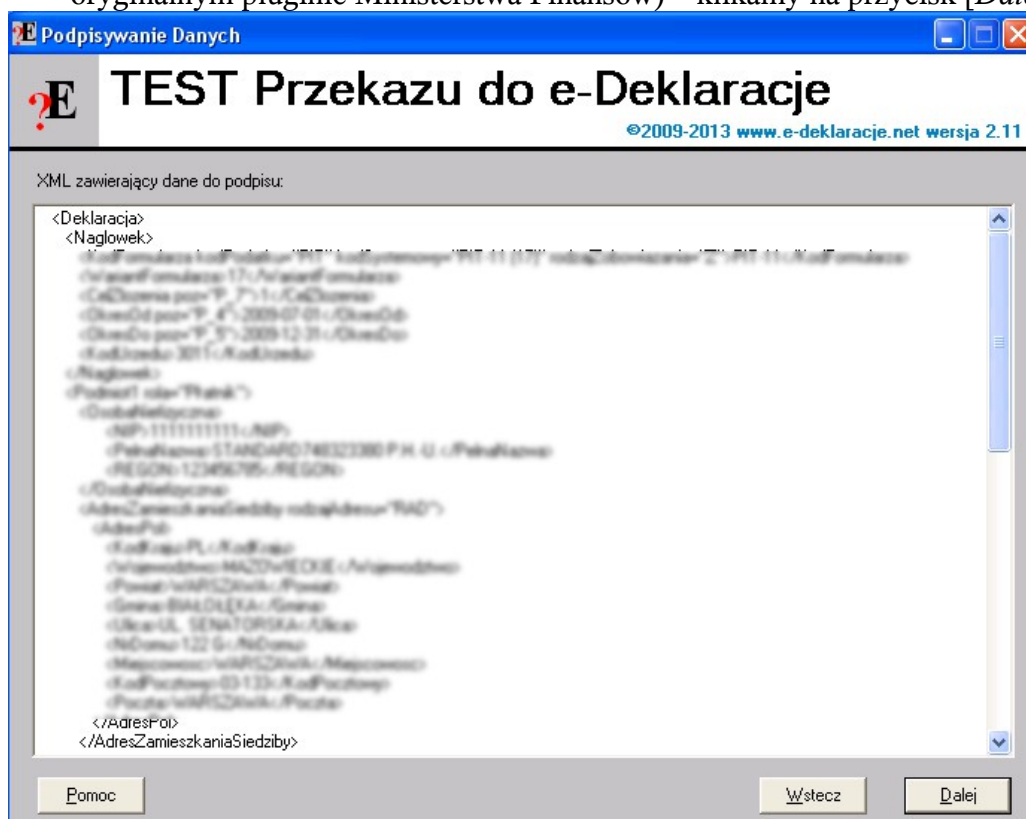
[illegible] klikamy na przycisk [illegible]

Podpisywanie Danych

TEST Przekazu do e-Deklaracje

©2009-2013 www.e-deklaracje.net wersja 2.11

XML zawierający dane do podpisu:

<Deklaracja>
<Naglowek>
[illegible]
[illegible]
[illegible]
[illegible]
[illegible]
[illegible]
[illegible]
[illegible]
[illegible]
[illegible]
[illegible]
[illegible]
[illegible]
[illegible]
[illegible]
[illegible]
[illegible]
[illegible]
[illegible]
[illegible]
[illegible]
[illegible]
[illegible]
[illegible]
</AdresPol>
</AdresZamieszkaniaSiedziby>

Pomoc

Wstecz

Dalej